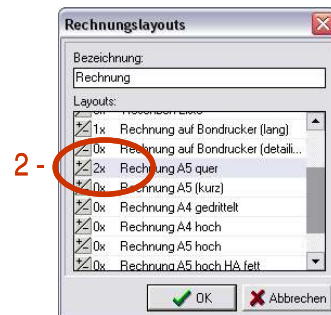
Rechnungslayouts

Bezeichnung:

Rechnung

Layouts:

0x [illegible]

1x Rechnung auf Bondrucker (lang)

0x Rechnung auf Bondrucker (detaili...

2 -

2x Rechnung A5 quer

0x Rechnung A5 (kurz)

0x Rechnung A4 gedrittelt

0x Rechnung A4 hoch

0x Rechnung A5 hoch

0x Rechnung A5 hoch HA fett

OK

Abbrechen